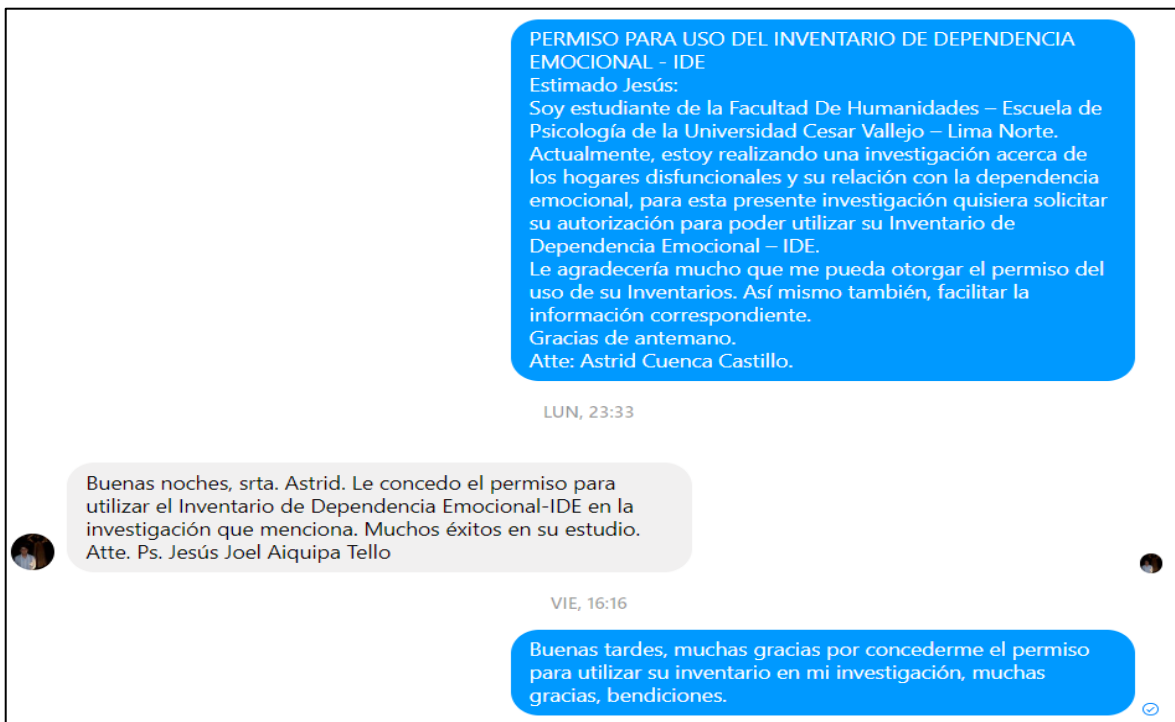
PERMISO PARA USO DEL INVENTARIO DE DEPENDENCIA EMOCIONAL - IDE
Estimado Jesús:
Soy estudiante de la Facultad De Humanidades – Escuela de Psicología de la Universidad Cesar Vallejo – Lima Norte.
Actualmente, estoy realizando una investigación acerca de los hogares disfuncionales y su relación con la dependencia emocional, para esta presente investigación quisiera solicitar su autorización para poder utilizar su Inventario de Dependencia Emocional – IDE.
Le agradecería mucho que me pueda otorgar el permiso del uso de su Inventarios. Así mismo también, facilitar la información correspondiente.
Gracias de antemano.
Atte: Astrid Cuenca Castillo.

LUN, 23:33

Buenas noches, srta. Astrid. Le concedo el permiso para utilizar el Inventario de Dependencia Emocional-IDE en la investigación que menciona. Muchos éxitos en su estudio.
Atte. Ps. Jesús Joel Aiquipa Tello

VIE, 16:16

Buenas tardes, muchas gracias por concederme el permiso para utilizar su inventario en mi investigación, muchas gracias, bendiciones.